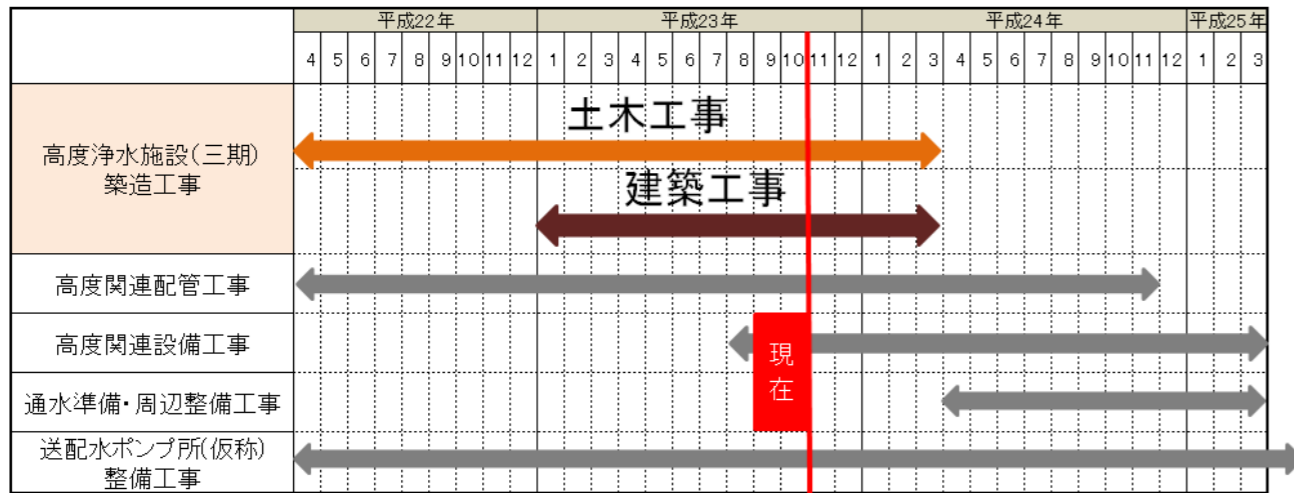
|  | 平成22年 | | | | | | | | | 平成23年 | | | | | | | | | | | | 平成24年 | | | | | | | | | | | | 平成25年 | | |
|---|---|---|---|---|---|---|---|---|---|---|---|---|---|---|---|---|---|---|---|---|---|---|---|---|---|---|---|---|---|---|---|---|---|---|
|  | 4 | 5 | 6 | 7 | 8 | 9 | 10 | 11 | 12 | 1 | 2 | 3 | 4 | 5 | 6 | 7 | 8 | 9 | 10 | 11 | 12 | 1 | 2 | 3 | 4 | 5 | 6 | 7 | 8 | 9 | 10 | 11 | 12 | 1 | 2 | 3 |
| 高度浄水施設(三期)築造工事 | | | | | | | | | | | | | | | | | | | | | | | | | | | | | | | | | | | | |
| 高度関連配管工事 | | | | | | | | | | | | | | | | | | | | | | | | | | | | | | | | | | | | |
| 高度関連設備工事 | | | | | | | | | | | | | | | | | | | | | | | | | | | | | | | | | | | | |
| 通水準備・周辺整備工事 | | | | | | | | | | | | | | | | | | | | | | | | | | | | | | | | | | | | |
| 送配水ポンプ所(仮称)整備工事 | | | | | | | | | | | | | | | | | | | | | | | | | | | | | | | | | | | | |

土木工事

建築工事

現在